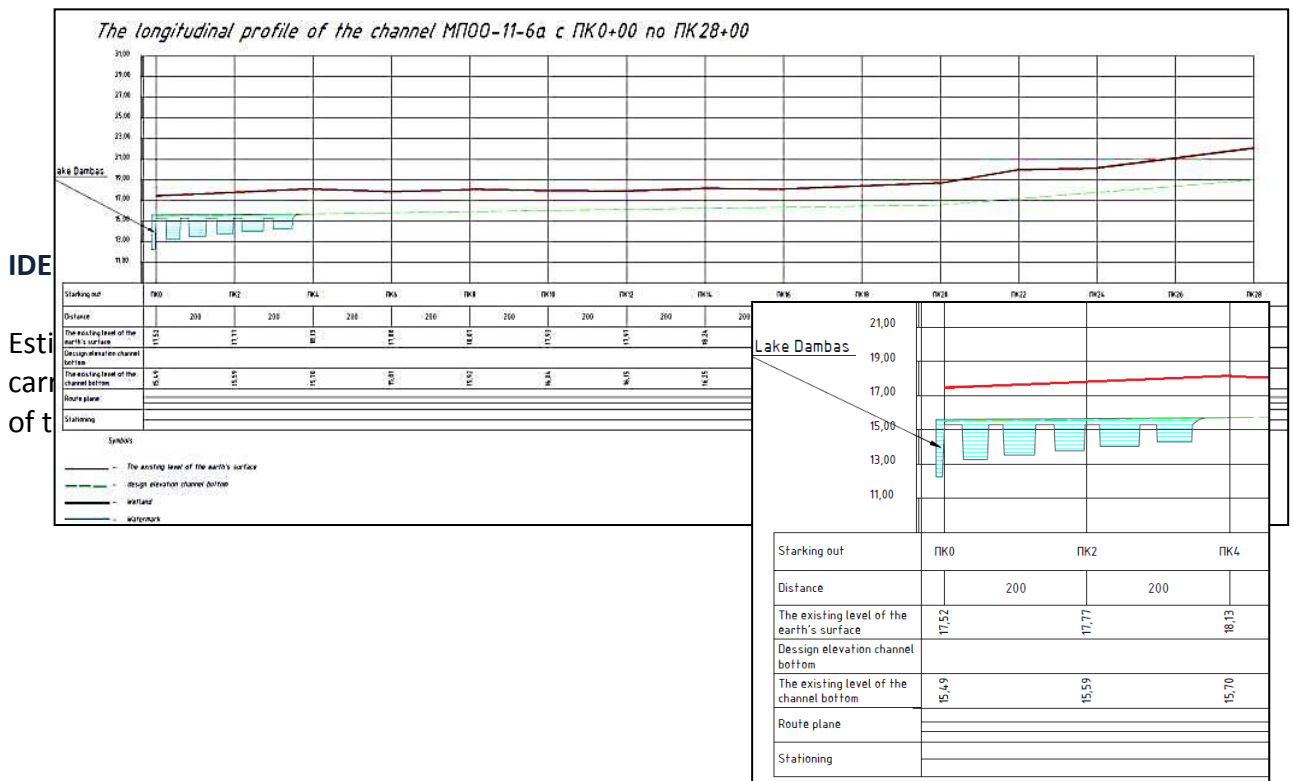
The longitudinal profile of the channel МП00-11-6а с ПК0+00 по ПК28+00

31,00
29,00
27,00
25,00
23,00
21,00
19,00
17,00
15,00
13,00
11,00

Lake Dambas

IDE

Esti
carr
of t

| Starking out | ПК0 | ПК2 | ПК4 | ПК6 | ПК8 | ПК10 | ПК12 | ПК14 | ПК16 | ПК18 | ПК20 | ПК22 | ПК24 | ПК26 | ПК28 |
|---|---|---|---|---|---|---|---|---|---|---|---|---|---|---|---|
| Distance | 200 | 200 | 200 | 200 | 200 | 200 | 200 | 200 | | | | | | | |
| The existing level of the earth's surface | 17,52 | 17,77 | 18,13 | 17,88 | 18,07 | 17,93 | 17,97 | 18,24 | | | | | | | |
| Dessign elevation channel bottom | | | | | | | | | | | | | | | |
| The existing level of the channel bottom | 15,49 | 15,59 | 15,70 | 15,81 | 15,92 | 16,04 | 16,15 | 16,25 | | | | | | | |
| Route plane | | | | | | | | | | | | | | | |
| Stationing | | | | | | | | | | | | | | | |

Symbols

– The existing level of the earth's surface
– design elevation channel bottom
– Wetland
– Watermark

21,00
19,00
17,00
15,00
13,00
11,00

Lake Dambas

| Starking out | ПК0 | ПК2 | ПК4 |
|---|---|---|---|
| Distance | 200 | 200 | |
| The existing level of the earth's surface | 17,52 | 17,77 | 18,13 |
| Dessign elevation channel bottom | | | |
| The existing level of the channel bottom | 15,49 | 15,59 | 15,70 |
| Route plane | | | |
| Stationing | | | |